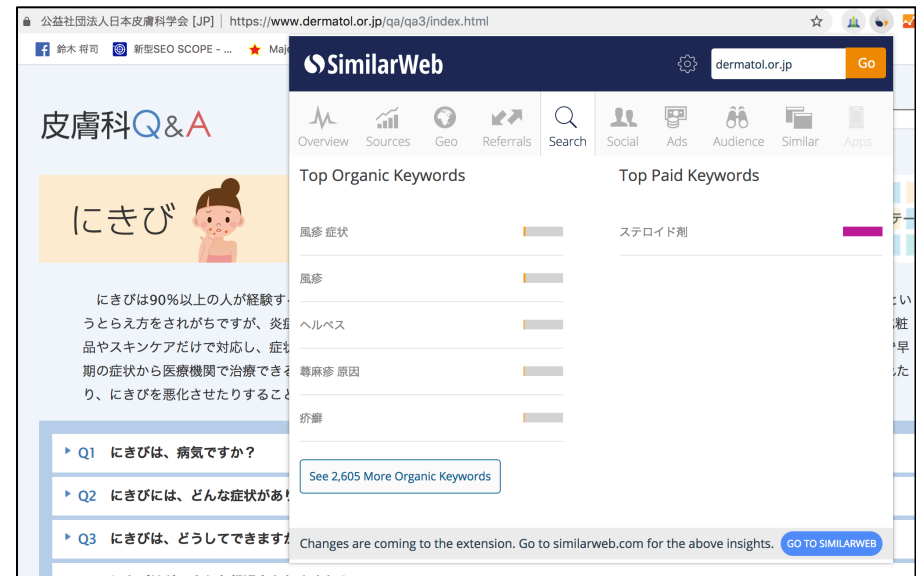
公益社団法人日本皮膚科学会 [JP] | https://www.dermatol.or.jp/qa/qa3/index.html

鈴木 将司 新型SEO SCOPE - ... Maj

皮膚科Q&A

にきび

にきびは90%以上の人が経験す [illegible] うとらえ方をされがちですが、炎症 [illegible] 品やスキンケアだけで対応し、症状 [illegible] 期の症状から医療機関で治療できる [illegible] り、にきびを悪化させたりすること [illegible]

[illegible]い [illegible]粧 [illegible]早 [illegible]した

Q1 にきびは、病気ですか？

Q2 にきびには、どんな症状があり

Q3 にきびは、どうしてできますか

SimilarWeb

dermatol.or.jp

Go

Overview Sources Geo Referrals Search Social Ads Audience Similar Apps

Top Organic Keywords

風疹 症状

風疹

ヘルペス

蕁麻疹 原因

疥癬

See 2,605 More Organic Keywords

Top Paid Keywords

ステロイド剤

Changes are coming to the extension. Go to similarweb.com for the above insights.

GO TO SIMILARWEB